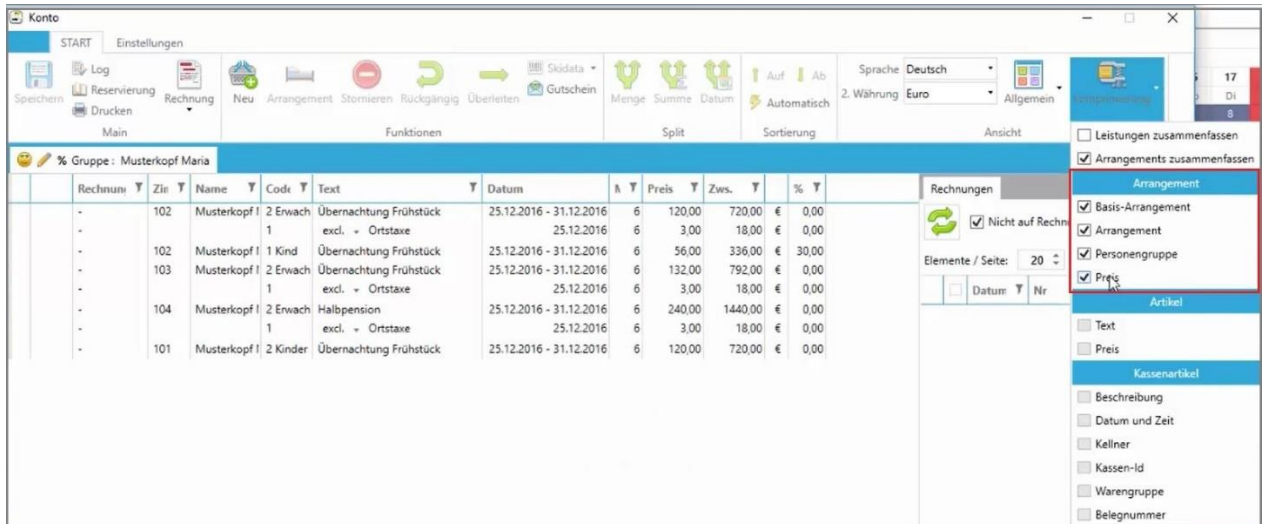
Konto

START Einstellungen

Speichern Log Reservierung Drucken Rechnung Main

Neu Arrangement Stornieren Rückgängig Überleiten Skidata Gutschein Funktionen

Menge Summe Datum Split

Auf Ab Automatisch Sortierung

Sprache Deutsch
2. Währung Euro
Allgemein
Ansicht

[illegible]

17 DI 8

% Gruppe : Musterkopf Maria

| Rechnun | Zir | Name | Code | Text | Datum | A | Preis | Zws. | | % |
|---|---|---|---|---|---|---|---|---|---|---|
| - | 102 | Musterkopf I | 2 Erwach | Übernachtung Frühstück | 25.12.2016 - 31.12.2016 | 6 | 120,00 | 720,00 | € | 0,00 |
| - | | | 1 | excl. Ortstaxe | 25.12.2016 | 6 | 3,00 | 18,00 | € | 0,00 |
| - | 102 | Musterkopf I | 1 Kind | Übernachtung Frühstück | 25.12.2016 - 31.12.2016 | 6 | 56,00 | 336,00 | € | 30,00 |
| - | 103 | Musterkopf I | 2 Erwach | Übernachtung Frühstück | 25.12.2016 - 31.12.2016 | 6 | 132,00 | 792,00 | € | 0,00 |
| - | | | 1 | excl. Ortstaxe | 25.12.2016 | 6 | 3,00 | 18,00 | € | 0,00 |
| - | 104 | Musterkopf I | 2 Erwach | Halbpension | 25.12.2016 - 31.12.2016 | 6 | 240,00 | 1440,00 | € | 0,00 |
| - | | | 1 | excl. Ortstaxe | 25.12.2016 | 6 | 3,00 | 18,00 | € | 0,00 |
| - | 101 | Musterkopf I | 2 Kinder | Übernachtung Frühstück | 25.12.2016 - 31.12.2016 | 6 | 120,00 | 720,00 | € | 0,00 |

Rechnungen
Nicht auf Rechn
Elemente / Seite: 20
Datum Nr

Leistungen zusammenfassen
Arrangements zusammenfassen
Arrangement
Basis-Arrangement
Arrangement
Personengruppe
Preis
Artikel
Text
Preis
Kassenartikel
Beschreibung
Datum und Zeit
Kellner
Kassen-Id
Warengruppe
Belegnummer